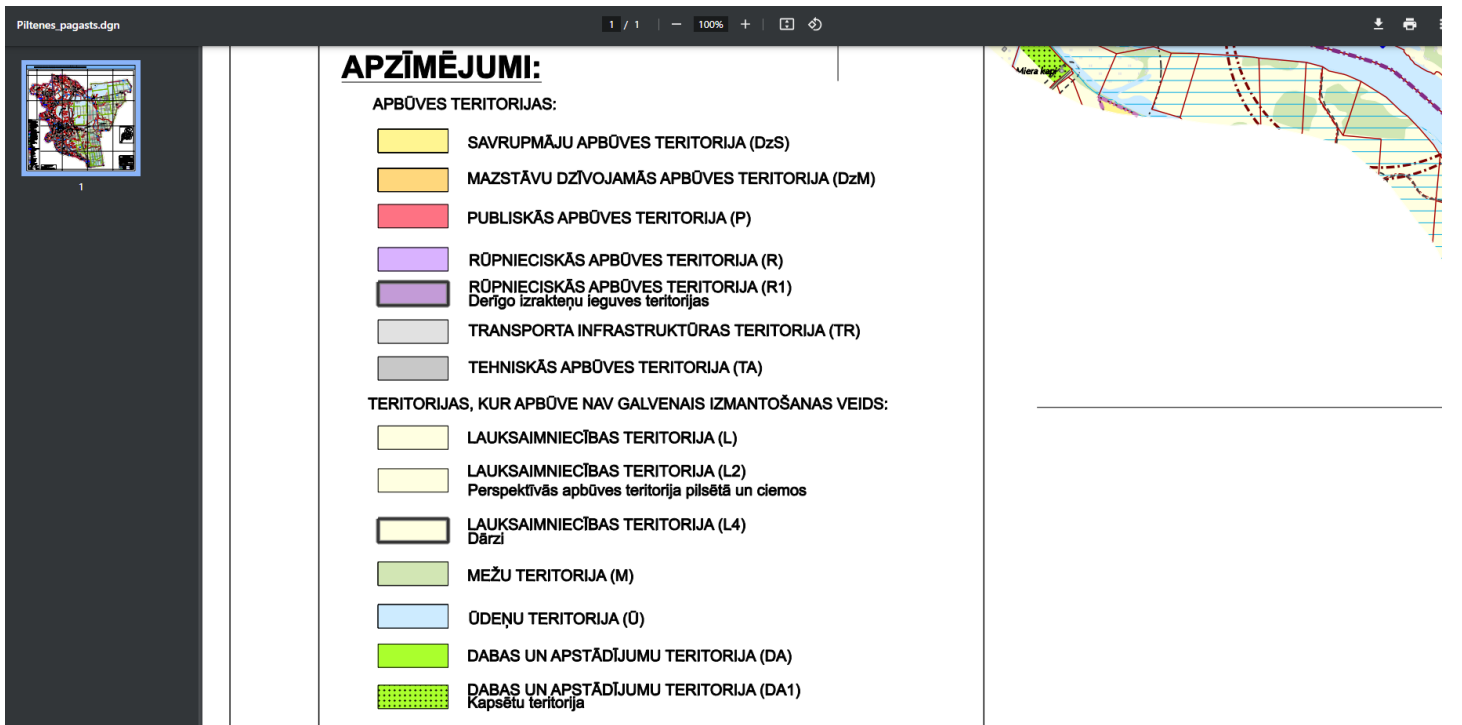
Piltenes_pagasts.dgn

1 / 1 | — 100% + |

1

APZĪMĒJUMI:

APBŪVES TERITORIJAS:

SAVRUPMĀJU APBŪVES TERITORIJA (DzS)

MAZSTĀVU DZĪVOJAMĀS APBŪVES TERITORIJA (DzM)

PUBLISKĀS APBŪVES TERITORIJA (P)

RŪPNIECISKĀS APBŪVES TERITORIJA (R)

RŪPNIECISKĀS APBŪVES TERITORIJA (R1)
Derīgo izrakteņu ieguves teritorijas

TRANSPORTA INFRASTRUKTŪRAS TERITORIJA (TR)

TEHNISKĀS APBŪVES TERITORIJA (TA)

TERITORIJAS, KUR APBŪVE NAV GALVENAIS IZMANTOŠANAS VEIDS:

LAUKSAIMNIECĪBAS TERITORIJA (L)

LAUKSAIMNIECĪBAS TERITORIJA (L2)
Perspektīvās apbūves teritorija pilsētā un ciemos

LAUKSAIMNIECĪBAS TERITORIJA (L4)
Dārzi

MEŽU TERITORIJA (M)

ŪDEŅU TERITORIJA (Ū)

DABAS UN APSTĀDĪJUMU TERITORIJA (DA)

DABAS UN APSTĀDĪJUMU TERITORIJA (DA1)
Kapsētu teritorija

Miera kapi